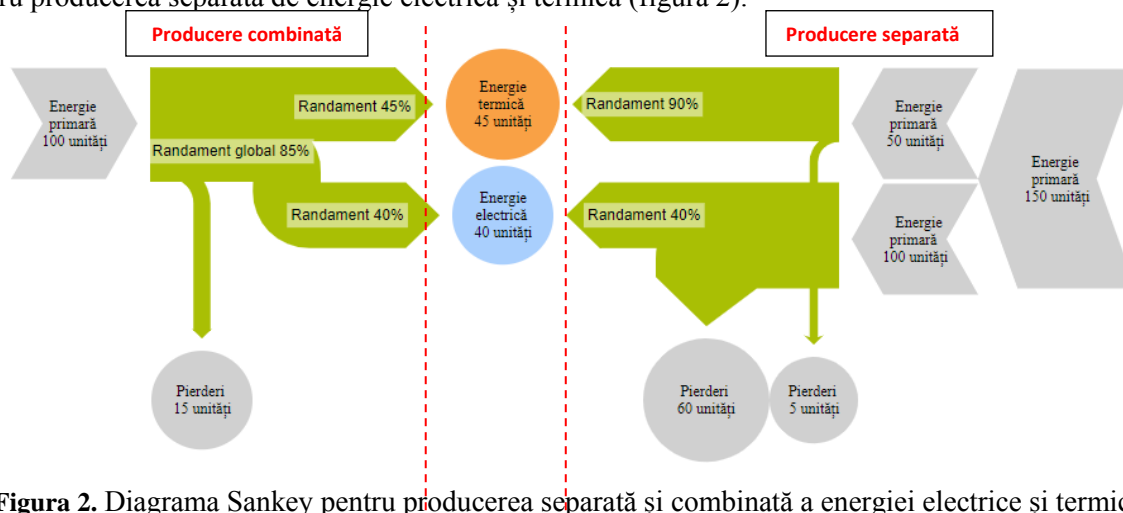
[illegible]ru producerea separată de energie electrică și termică (figura 2).

Producere combinată

Producere separată

Energie primară 100 unități

Randament 45%

Randament global 85%

Randament 40%

Energie termică 45 unități

Energie electrică 40 unități

Randament 90%

Randament 40%

Energie primară 50 unități

Energie primară 100 unități

Energie primară 150 unități

Pierderi 15 unități

Pierderi 60 unități

Pierderi 5 unități

Figura 2. Diagrama Sankey pentru producerea separată și combinată a energiei electrice și termic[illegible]